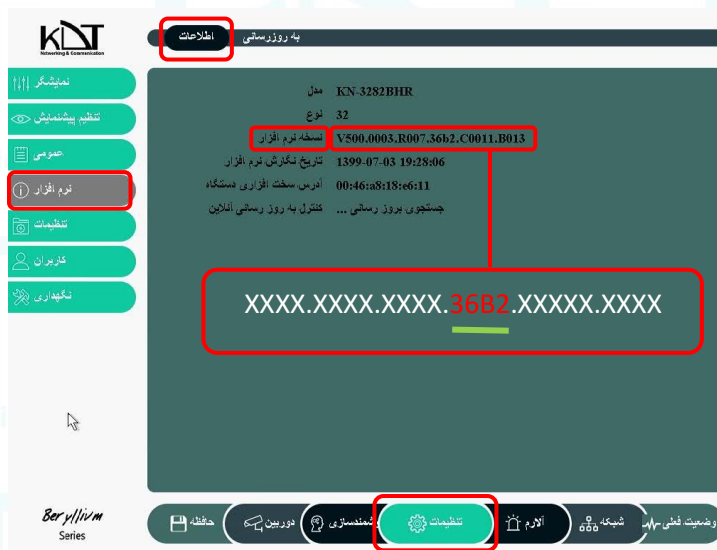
KDT
Networking & Communication

اطلاعات
به روزرسانی

نمایشگر
تنظیم پیشنمایش
عمومی
نرم افزار
تنظیمات
کاربران
نگهداری

مدل KN-3282BHR
نوع 32
نسخه نرم افزار V500.0003.R007.36b2.C0011.B013
تاریخ نگارش نرم افزار 1399-07-03 19:28:06
آدرس سخت افزاری دستگاه 00:46:a8:18:e6:11
کنترل به روز رسانی آنلاین جستجوی بروز رسانی ...

XXXX.XXXX.XXXX.36B2.XXXXX.XXXX

Beryllium
Series

حافظه
دوربین
هوشمندسازی
تنظیمات
آلارم
شبکه
وضعیت فعلی